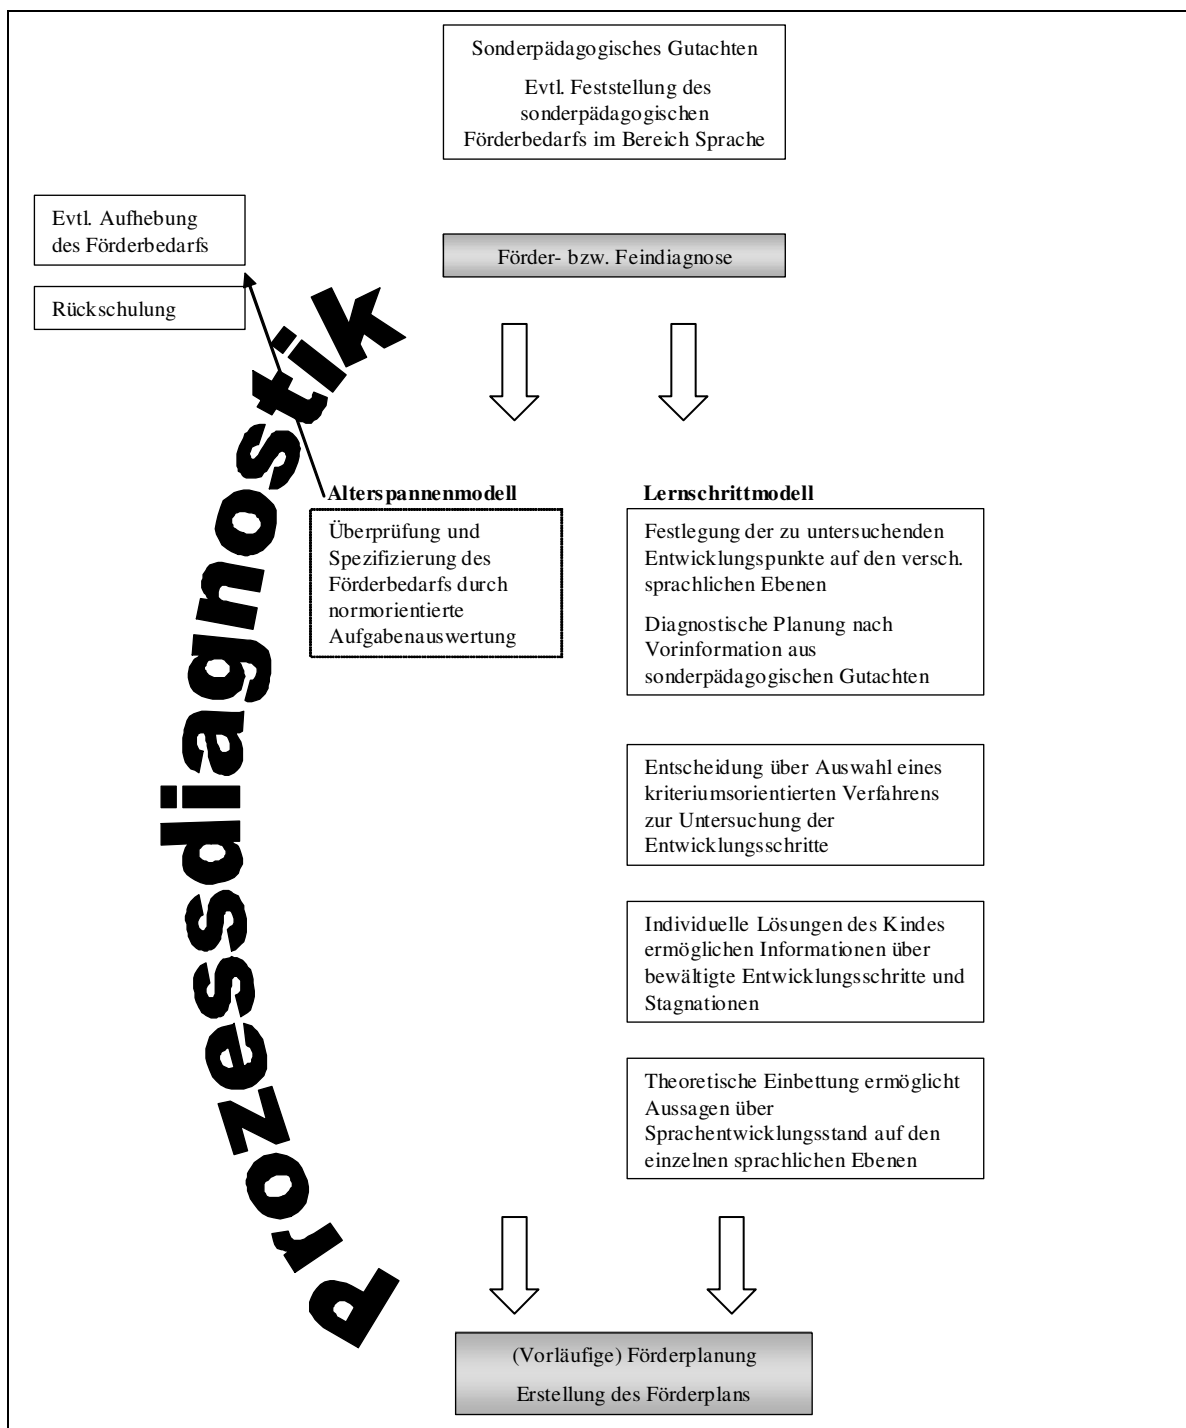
Sonderpädagogisches Gutachten

Evtl. Feststellung des sonderpädagogischen Förderbedarfs im Bereich Sprache

Evtl. Aufhebung des Förderbedarfs

Rückschulung

Förder- bzw. Feindiagnose

Prozessdiagnostik

Alterspannenmodell

Überprüfung und Spezifizierung des Förderbedarfs durch normorientierte Aufgabenauswertung

Lernschrittmodell

Festlegung der zu untersuchenden Entwicklungspunkte auf den versch. sprachlichen Ebenen

Diagnostische Planung nach Vorinformation aus sonderpädagogischen Gutachten

Entscheidung über Auswahl eines kriteriumsorientierten Verfahrens zur Untersuchung der Entwicklungsschritte

Individuelle Lösungen des Kindes ermöglichen Informationen über bewältigte Entwicklungsschritte und Stagnationen

Theoretische Einbettung ermöglicht Aussagen über Sprachentwicklungsstand auf den einzelnen sprachlichen Ebenen

(Vorläufige) Förderplanung

Erstellung des Förderplans